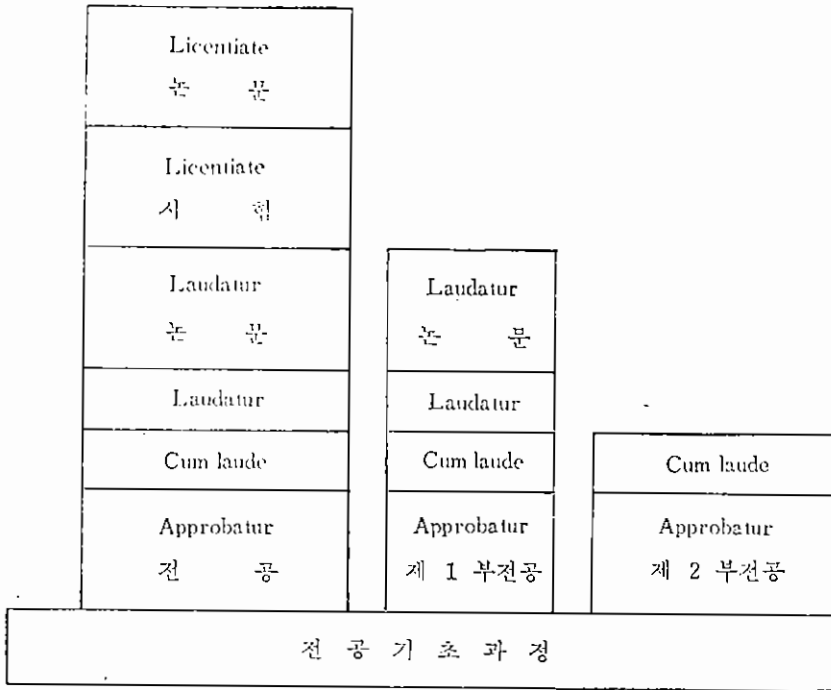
Licentiate
논 문

Licentiate
시 험

Laudatur
논 문

Laudatur

Cum laude

Approbatur
전 공

Laudatur
논 문

Laudatur

Cum laude

Approbatur
제 1 부전공

Cum laude

Approbatur
제 2 부전공

전 공 기 초 과 정